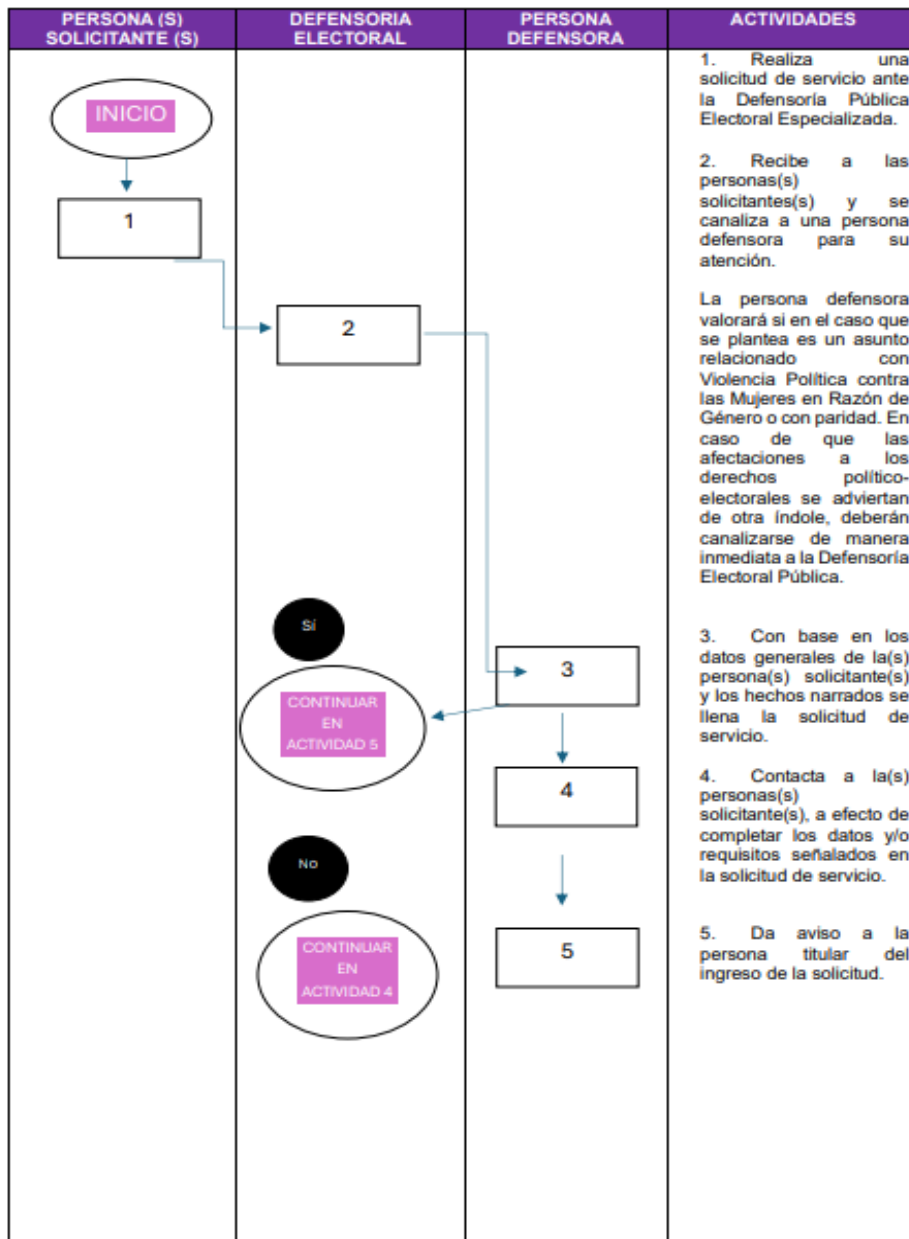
| PERSONA (S) SOLICITANTE (S) | DEFENSORIA ELECTORAL | PERSONA DEFENSORA | ACTIVIDADES |
|---|---|---|---|

INICIO

1

2

Sí

CONTINUAR EN ACTIVIDAD 5

3

4

No

CONTINUAR EN ACTIVIDAD 4

5

1. Realiza una solicitud de servicio ante la Defensoría Pública Electoral Especializada.

2. Recibe a las personas(s) solicitantes(s) y se canaliza a una persona defensora para su atención.

La persona defensora valorará si en el caso que se plantea es un asunto relacionado con Violencia Política contra las Mujeres en Razón de Género o con paridad. En caso de que las afectaciones a los derechos político-electorales se adviertan de otra índole, deberán canalizarse de manera inmediata a la Defensoría Electoral Pública.

3. Con base en los datos generales de la(s) persona(s) solicitante(s) y los hechos narrados se llena la solicitud de servicio.

4. Contacta a la(s) personas(s) solicitante(s), a efecto de completar los datos y/o requisitos señalados en la solicitud de servicio.

5. Da aviso a la persona titular del ingreso de la solicitud.